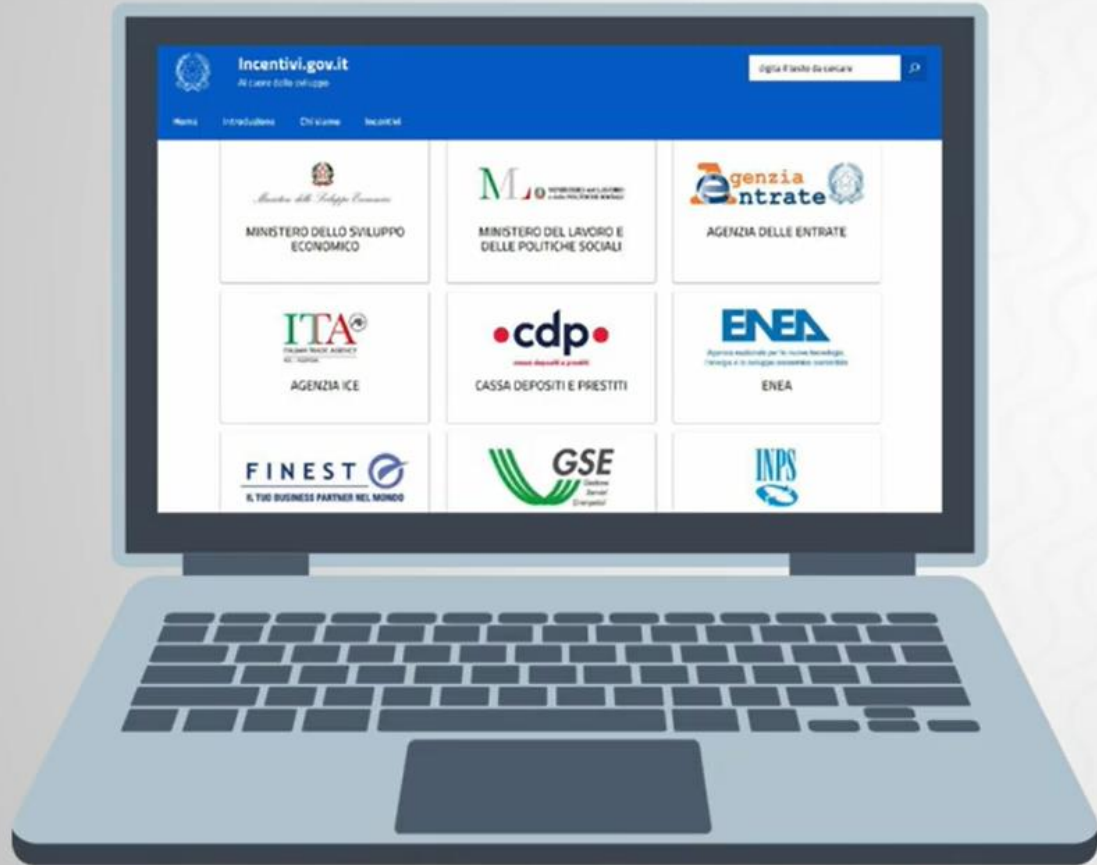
Incentivi.gov.it
Al cuore dello sviluppo

Digita il testo da cercare

Home Introduzione Chi siamo Incentivi

Ministero dello Sviluppo Economico
MINISTERO DELLO SVILUPPO ECONOMICO

ML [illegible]
MINISTERO DEL LAVORO E DELLE POLITICHE SOCIALI

Agenzia Entrate
AGENZIA DELLE ENTRATE

ITA
ITALIAN TRADE AGENCY
AGENZIA ICE

•cdp•
cassa depositi e prestiti
CASSA DEPOSITI E PRESTITI

ENEA
Agenzia nazionale per le nuove tecnologie, l'energia e lo sviluppo economico sostenibile
ENEA

FINEST
IL TUO BUSINESS PARTNER NEL MONDO

GSE
Gestore Servizi Energetici

INPS